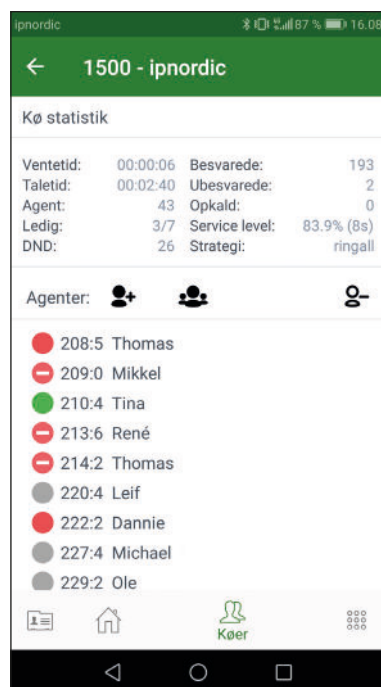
ipnordic 87 % 16.08

1500 - ipnordic

Kø statistik

| Ventetid: | 00:00:06 | Besvarede: | 193 |
|---|---|---|---|
| Taletid: | 00:02:40 | Ubesvarede: | 2 |
| Agent: | 43 | Opkald: | 0 |
| Ledig: | 3/7 | Service level: | 83.9% (8s) |
| DND: | 26 | Strategi: | ringall |

Agenter:

208:5 Thomas
209:0 Mikkel
210:4 Tina
213:6 René
214:2 Thomas
220:4 Leif
222:2 Dannie
227:4 Michael
229:2 Ole

Køer